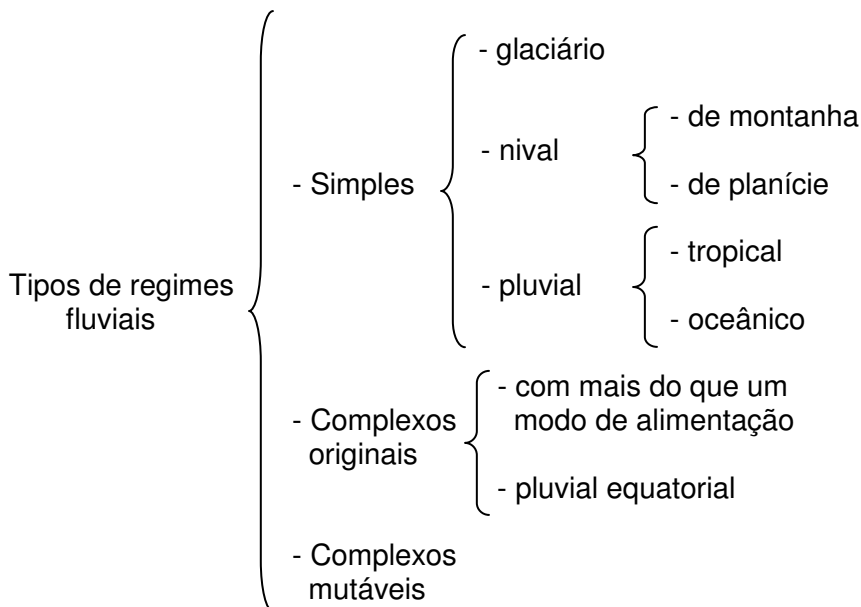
Tipos de regimes fluviais

- Simples
- glaciário
- nival
- de montanha
- de planície
- pluvial
- tropical
- oceânico

- Complexos originais
- com mais do que um modo de alimentação
- pluvial equatorial

- Complexos mutáveis